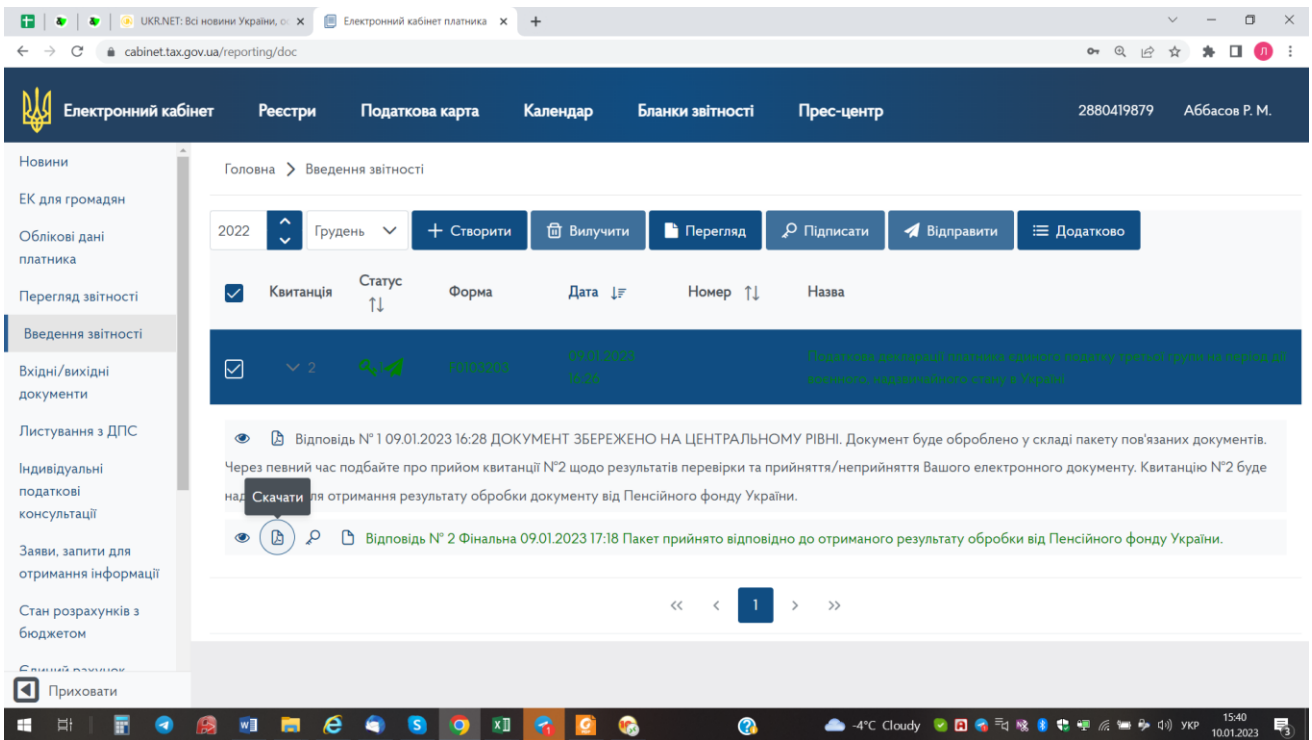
UKR.NET: Всі новини України, о
Електронний кабінет платника
cabinet.tax.gov.ua/reporting/doc

Електронний кабінет Реєстри Податкова карта Календар Бланки звітності Прес-центр 2880419879 Аббасов Р. М.

Новини
ЕК для громадян
Облікові дані платника
Перегляд звітності
Введення звітності
Вхідні/вихідні документи
Листування з ДПС
Індивідуальні податкові консультації
Заяви, запити для отримання інформації
Стан розрахунків з бюджетом
Єдиний рахунок
Приховати

Головна > Введення звітності

2022 Грудень + Створити Вилучити Перегляд Підписати Відправити Додатково

| Квитанція | Статус | Форма | Дата | Номер | Назва |
|---|---|---|---|---|---|
| 2 | | F0103203 | 09.01.2023 16:36 | | Податкова декларація платника єдиного податку третьої групи на період дії воєнного, надзвичайного стану в Україні |

Відповідь № 1 09.01.2023 16:28 ДОКУМЕНТ ЗБЕРЕЖЕНО НА ЦЕНТРАЛЬНОМУ РІВНІ. Документ буде оброблено у складі пакету пов'язаних документів. Через певний час подбайте про прийом квитанції №2 щодо результатів перевірки та прийняття/неприйняття Вашого електронного документу. Квитанцію №2 буде над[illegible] Скачати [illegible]ля отримання результату обробки документу від Пенсійного фонду України.

Відповідь № 2 Фінальна 09.01.2023 17:18 Пакет прийнято відповідно до отриманого результату обробки від Пенсійного фонду України.

« ‹ 1 › »

-4°C Cloudy УКР 15:40 10.01.2023